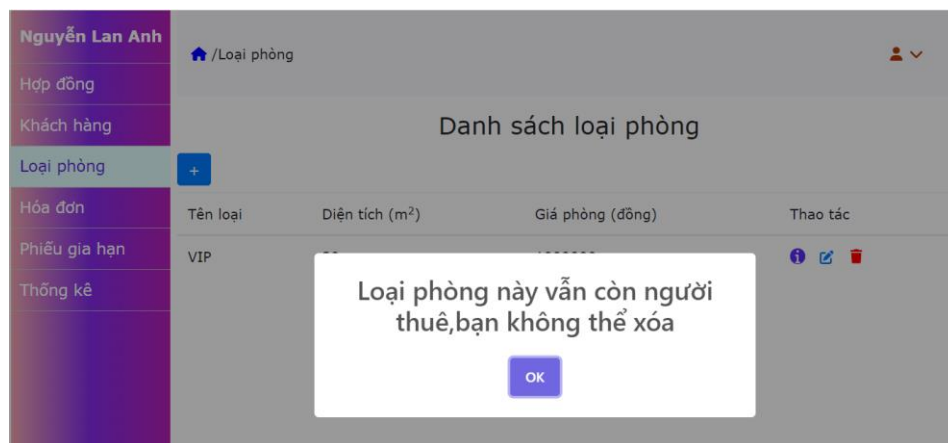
Nguyễn Lan Anh

Hợp đồng

Khách hàng

Loại phòng

Hóa đơn

Phiếu gia hạn

Thống kê

/Loại phòng

Danh sách loại phòng

+

| Tên loại | Diện tích ($m^2$) | Giá phòng (đồng) | Thao tác |
|---|---|---|---|
| VIP | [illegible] | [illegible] | |

Loại phòng này vẫn còn người thuê,bạn không thể xóa

OK